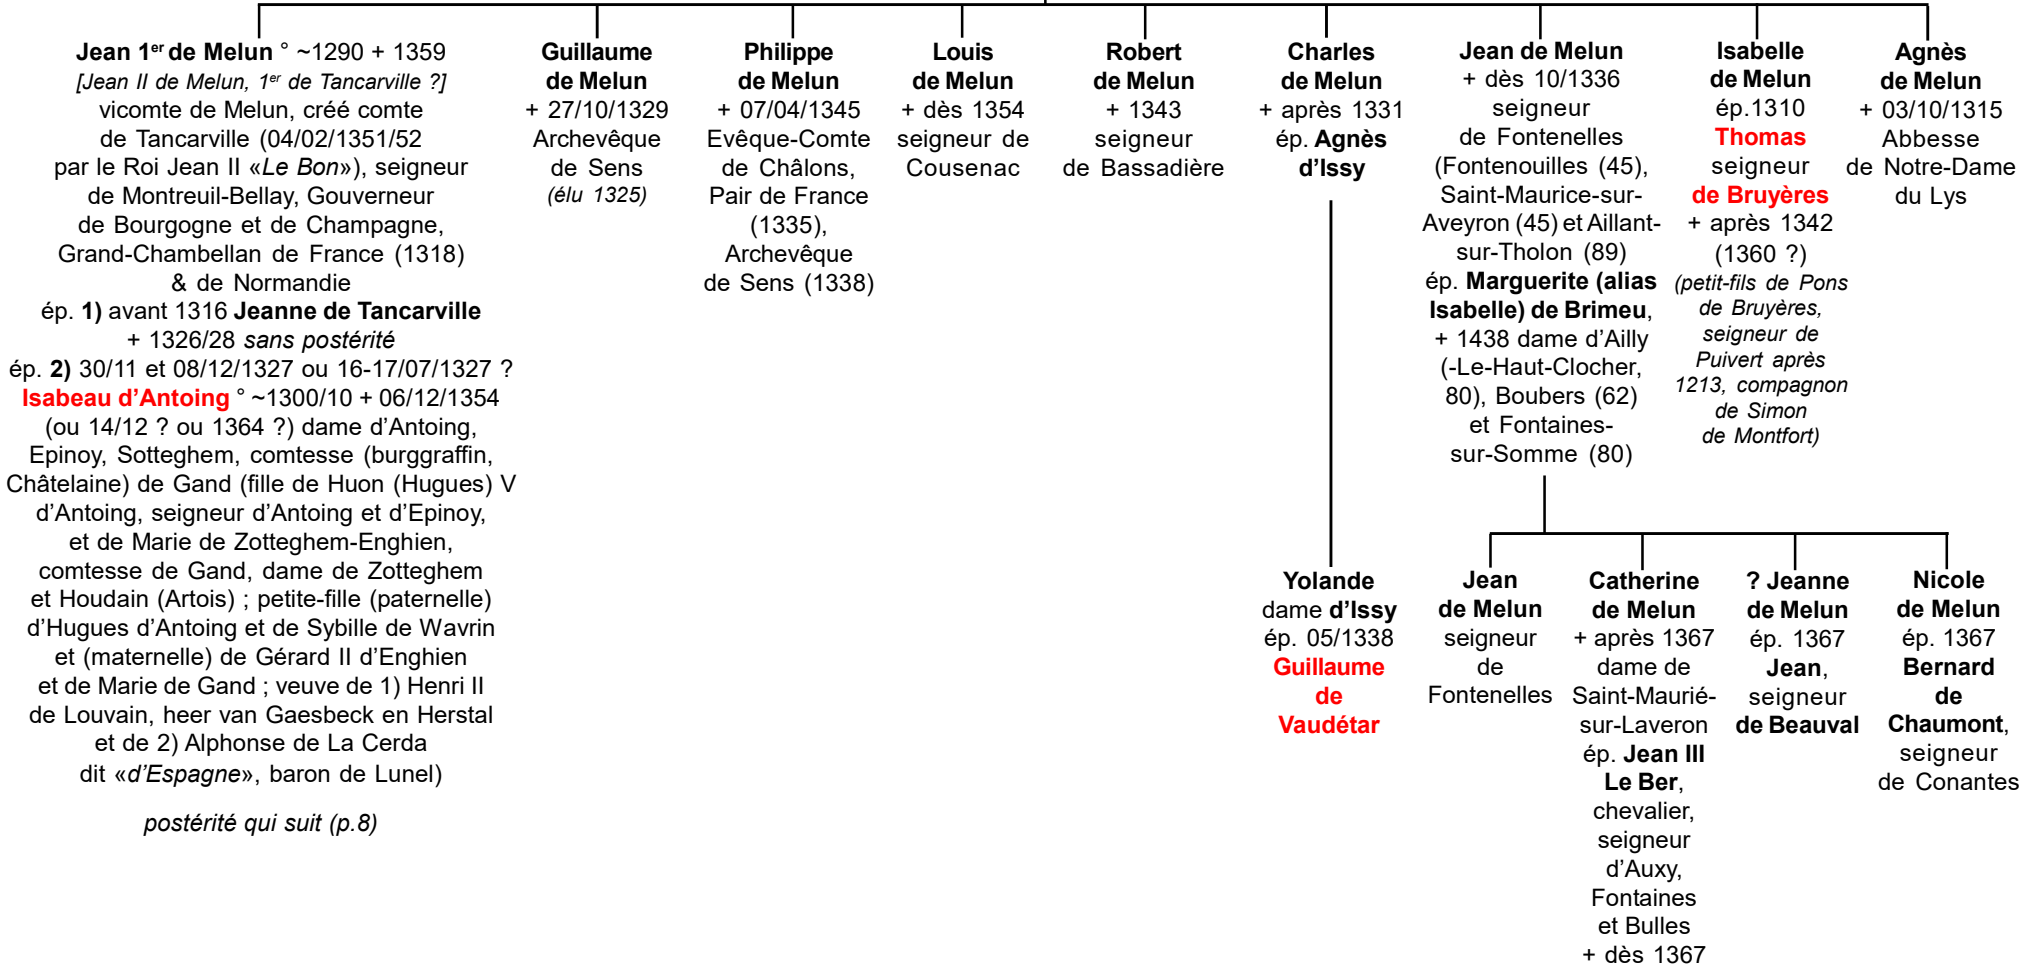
Jean 1$^{er}$ de Melun ° ~1290 + 1359
[Jean II de Melun, 1$^{er}$ de Tancarville ?]
vicomte de Melun, créé comte de Tancarville (04/02/1351/52 par le Roi Jean II «Le Bon»), seigneur de Montreuil-Bellay, Gouverneur de Bourgogne et de Champagne, Grand-Chambellan de France (1318) & de Normandie
ép. 1) avant 1316 Jeanne de Tancarville + 1326/28 sans postérité
ép. 2) 30/11 et 08/12/1327 ou 16-17/07/1327 ? Isabeau d'Antoing ° ~1300/10 + 06/12/1354 (ou 14/12 ? ou 1364 ?) dame d'Antoing, Epinoy, Sotteghem, comtesse (burggraffin, Châtelaine) de Gand (fille de Huon (Hugues) V d'Antoing, seigneur d'Antoing et d'Epinoy, et de Marie de Zotteghem-Enghien, comtesse de Gand, dame de Zotteghem et Houdain (Artois) ; petite-fille (paternelle) d'Hugues d'Antoing et de Sybille de Wavrin et (maternelle) de Gérard II d'Enghien et de Marie de Gand ; veuve de 1) Henri II de Louvain, heer van Gaesbeck en Herstal et de 2) Alphonse de La Cerda dit «d'Espagne», baron de Lunel)

postérité qui suit (p.8)

Guillaume de Melun
+ 27/10/1329
Archevêque de Sens
(élu 1325)

Philippe de Melun
+ 07/04/1345
Evêque-Comte de Châlons, Pair de France (1335), Archevêque de Sens (1338)

Louis de Melun
+ dès 1354
seigneur de Cousenac

Robert de Melun
+ 1343
seigneur de Bassadière

Charles de Melun
+ après 1331
ép. Agnès d'Issy

Yolande
dame d'Issy
ép. 05/1338
Guillaume de Vaudétar

Jean de Melun
+ dès 10/1336
seigneur de Fontenelles (Fontenouilles (45), Saint-Maurice-sur-Aveyron (45) et Aillant-sur-Tholon (89)
ép. Marguerite (alias Isabelle) de Brimeu, + 1438 dame d'Ailly (-Le-Haut-Clocher, 80), Boubers (62) et Fontaines-sur-Somme (80)

Jean de Melun
seigneur de Fontenelles

Catherine de Melun
+ après 1367
dame de Saint-Maurié-sur-Laveron
ép. Jean III Le Ber, chevalier, seigneur d'Auxy, Fontaines et Bulles
+ dès 1367

? Jeanne de Melun
ép. 1367
Jean, seigneur de Beauval

Nicole de Melun
ép. 1367
Bernard de Chaumont, seigneur de Conantes

Isabelle de Melun
ép.1310
Thomas
seigneur
de Bruyères
+ après 1342
(1360 ?)
(petit-fils de Pons de Bruyères, seigneur de Puivert après 1213, compagnon de Simon de Montfort)

Agnès de Melun
+ 03/10/1315
Abbesse de Notre-Dame du Lys